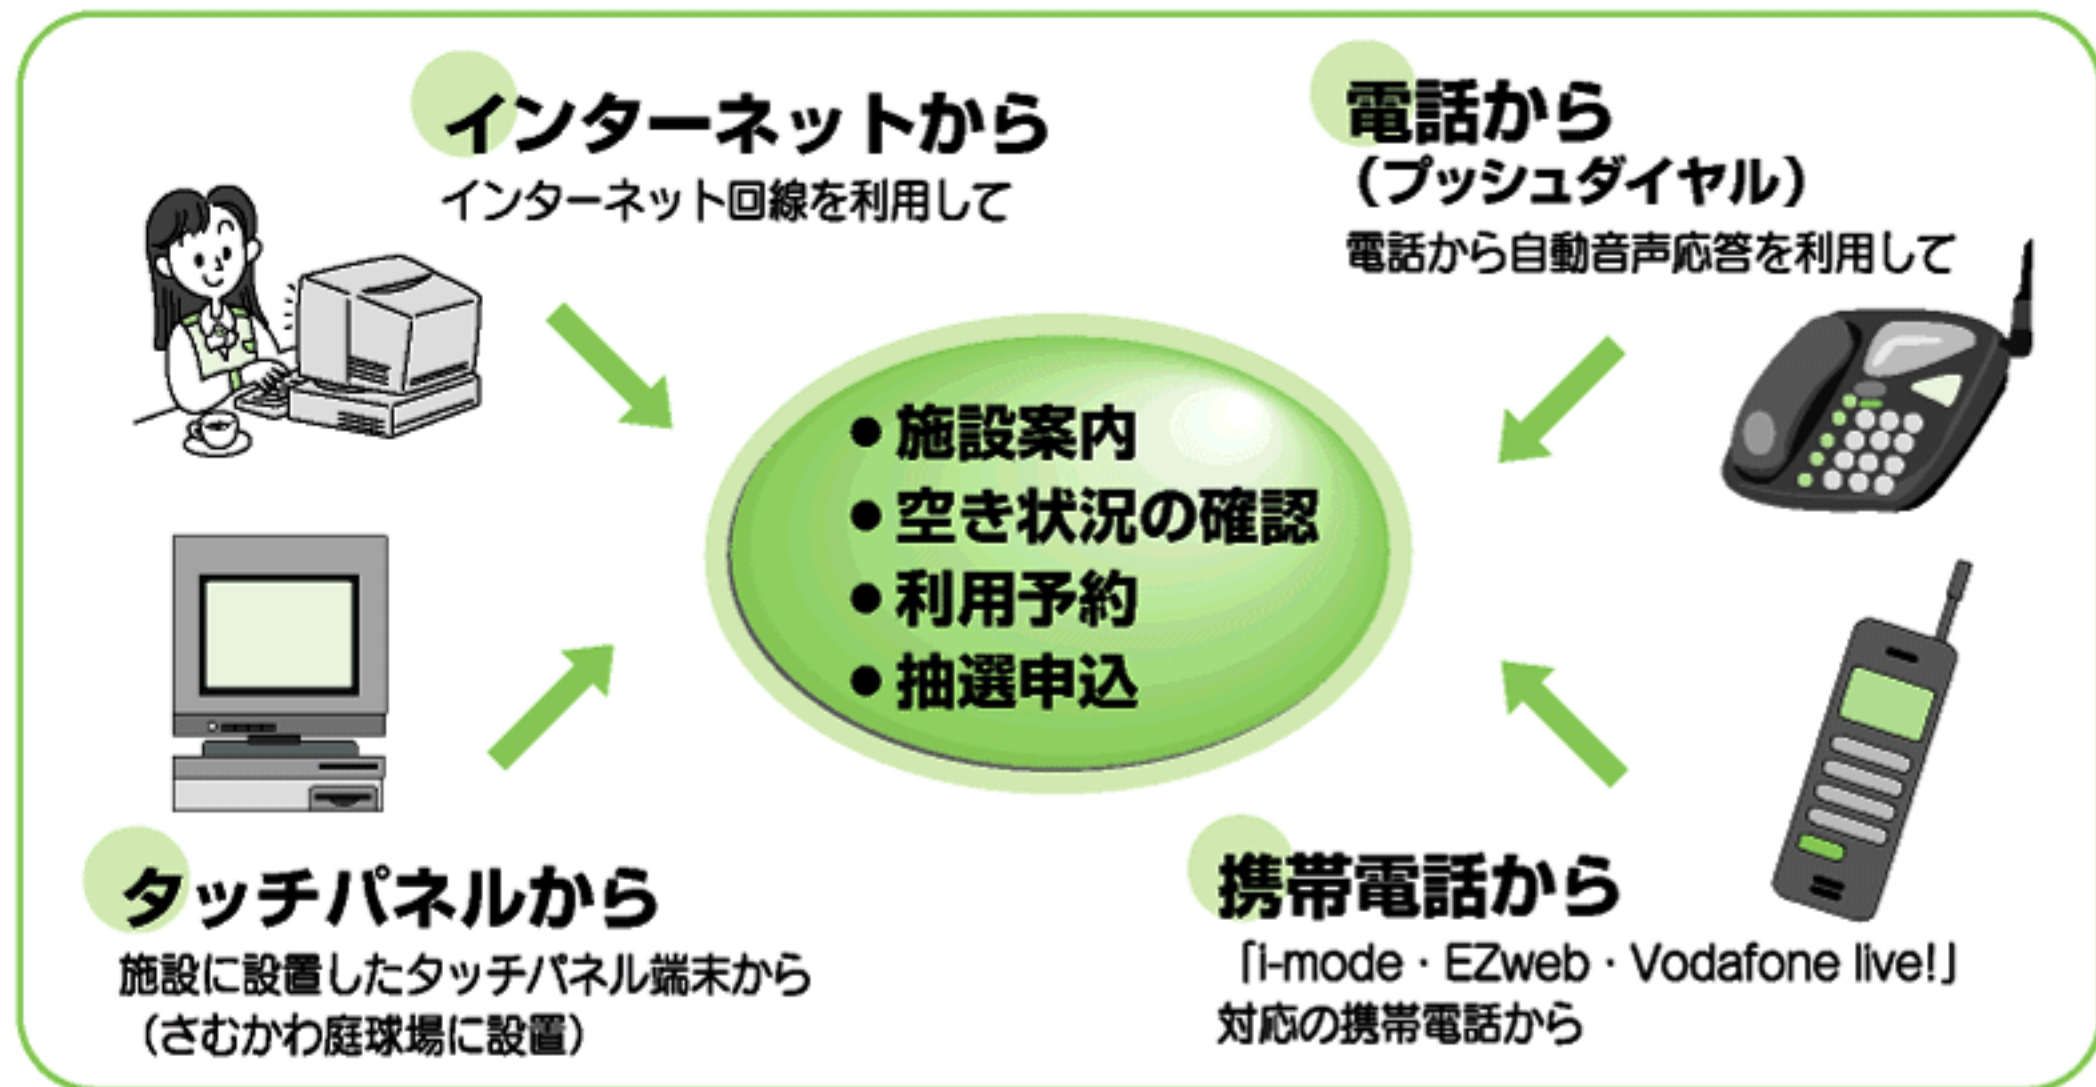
インターネットから
インターネット回線を利用して

電話から
（プッシュダイヤル）
電話から自動音声応答を利用して

●施設案内
●空き状況の確認
●利用予約
●抽選申込

タッチパネルから
施設に設置したタッチパネル端末から
（さむかわ庭球場に設置）

携帯電話から
「i-mode・EZweb・Vodafone live!」
対応の携帯電話から